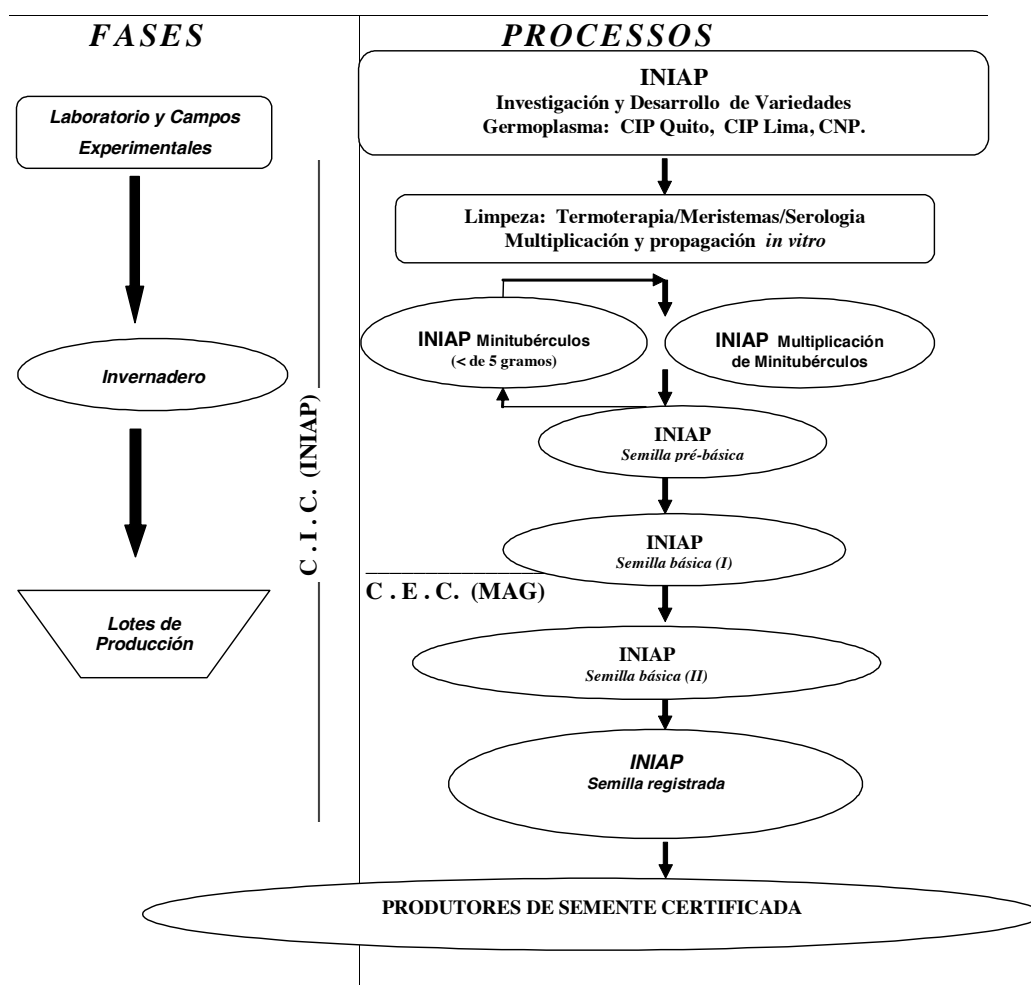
FASES

PROCESSOS

Laboratorio y Campos Experimentales

Invernadero

Lotes de Producción

C . I . C. (INIAP)

C . E . C. (MAG)

INIAP
Investigación y Desarrollo de Variedades
Germoplasma: CIP Quito, CIP Lima, CNP.

Limpeza: Termoterapia/Meristemas/Serologia
Multiplicación y propagación in vitro

INIAP Minitubérculos (< de 5 gramos)

INIAP Multiplicación de Minitubérculos

INIAP
Semilla pré-básica

INIAP
Semilla básica (I)

INIAP
Semilla básica (II)

INIAP
Semilla registrada

PRODUTORES DE SEMENTE CERTIFICADA